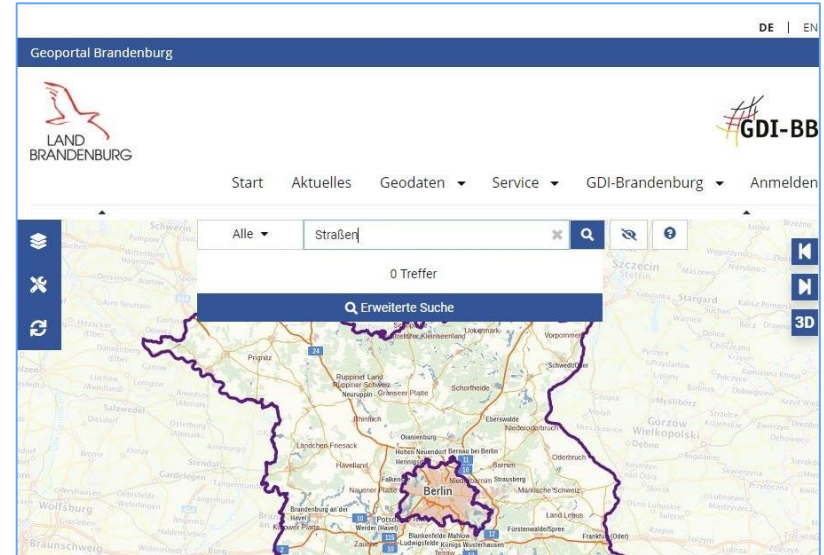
DE | EN

Geoportal Brandenburg

LAND BRANDENBURG

GDI-BB

Start Aktuelles Geodaten ▾ Service ▾ GDI-Brandenburg ▾ Anmelden

Alle ▾ Straßen

0 Treffer

Erweiterte Suche

3D

Schwerin
Szczecin
Stargard
Prignitz
Uckermark
Vorpommern
Schwedt/Oder
Ruppiner Land
Ruppiner Schweiz
Neuruppin
Schorfheide
Eberswalde
Oranienburg
Havelland
Berlin
Strausberg
Märkische Schweiz
Gorzów Wielkopolski
Salzwedel
Stendal
Wolfsburg
Gardelegen
Brandenburg an der Havel
Potsdam
Werder (Havel)
Ludwigsfelde
Königs Wusterhausen
Fürstenwalde/Spree
Frankfurt (Oder)
Braunschweig
Barnim
Oderbruch
Land Lebus
Rathenow
Friesack
Hohen Neuendorf
Bernau bei Berlin
Nauener Platte
Blankenfelde-Mahlow
Zauche
Rhinluch
Gransee Platte
Kyritz
Dębno